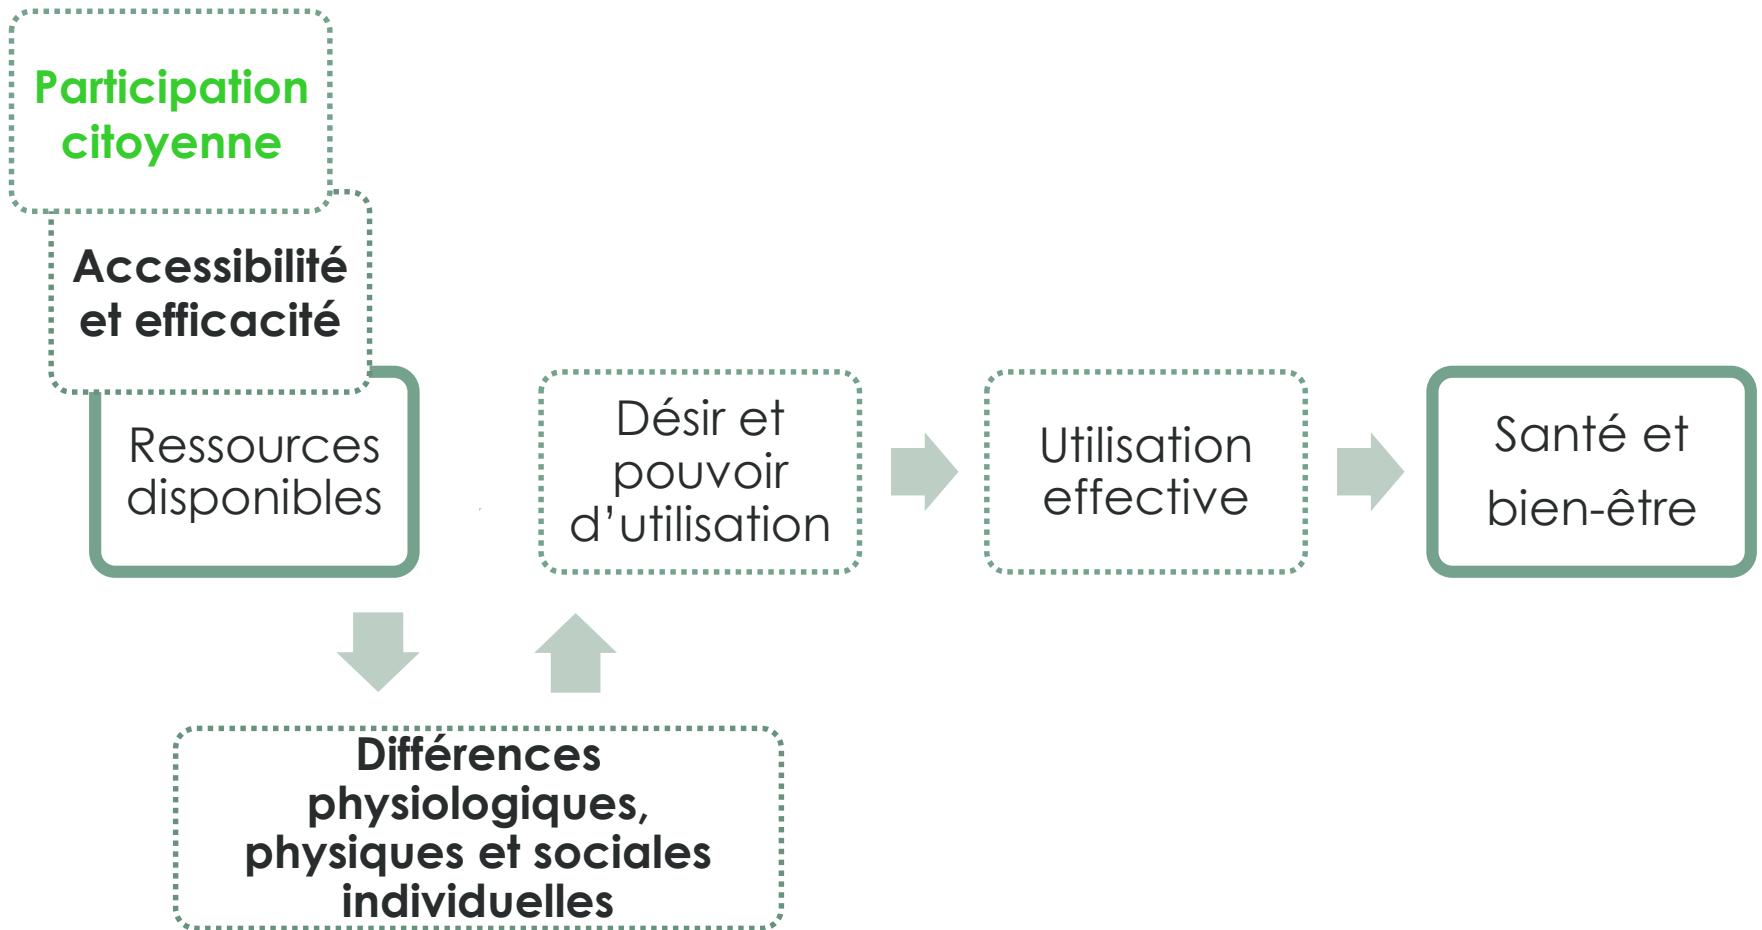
Participation citoyenne

Accessibilité et efficacité

Ressources disponibles

Désir et pouvoir d'utilisation

Utilisation effective

Santé et bien-être

Différences physiologiques, physiques et sociales individuelles